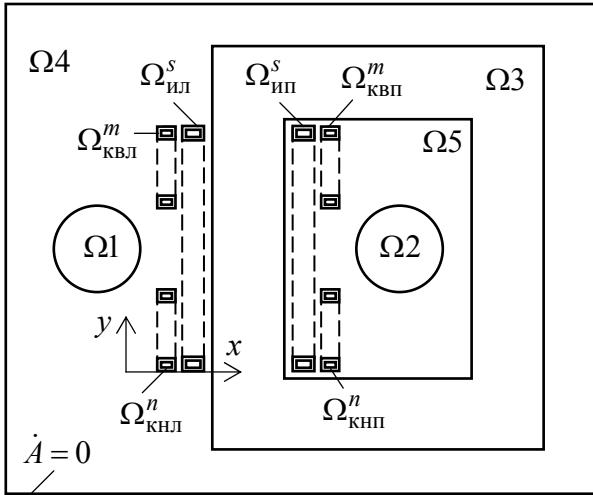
$\Omega4$

$\Omega^{s}_{\text{ил}}$

$\Omega^{s}_{\text{ип}}$

$\Omega^{m}_{\text{квп}}$

$\Omega3$

$\Omega^{m}_{\text{квл}}$

$\Omega5$

$\Omega1$

$\Omega2$

$y$

$x$

$\Omega^{n}_{\text{кнл}}$

$\Omega^{n}_{\text{кнп}}$

$\dot{A} = 0$